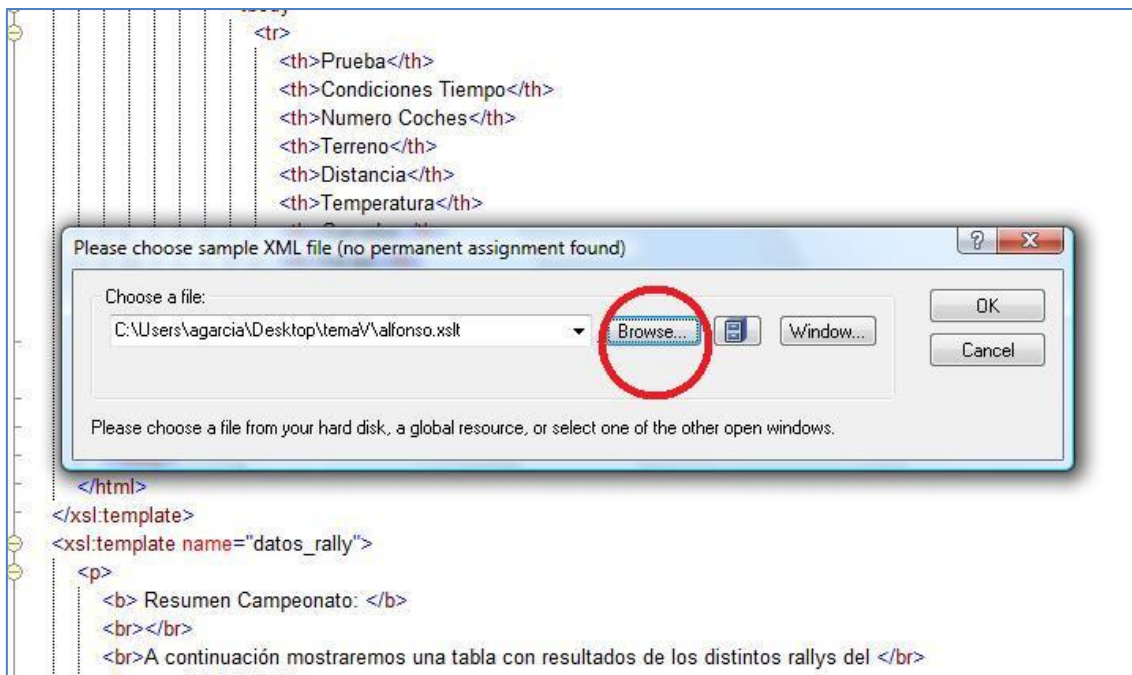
<tr>
<th>Prueba</th>
<th>Condiciones Tiempo</th>
<th>Numero Coches</th>
<th>Terreno</th>
<th>Distancia</th>
<th>Temperatura</th>

Please choose sample XML file (no permanent assignment found)

Choose a file:
C:\Users\agarcia\Desktop\temaV\alfonso.xslt
Browse...
Window...
OK
Cancel

Please choose a file from your hard disk, a global resource, or select one of the other open windows.

</html>
</xsl:template>
<xsl:template name="datos_rally">
<p>
<b> Resumen Campeonato: </b>
<br></br>
<br>A continuación mostraremos una tabla con resultados de los distintos rallys del </br>